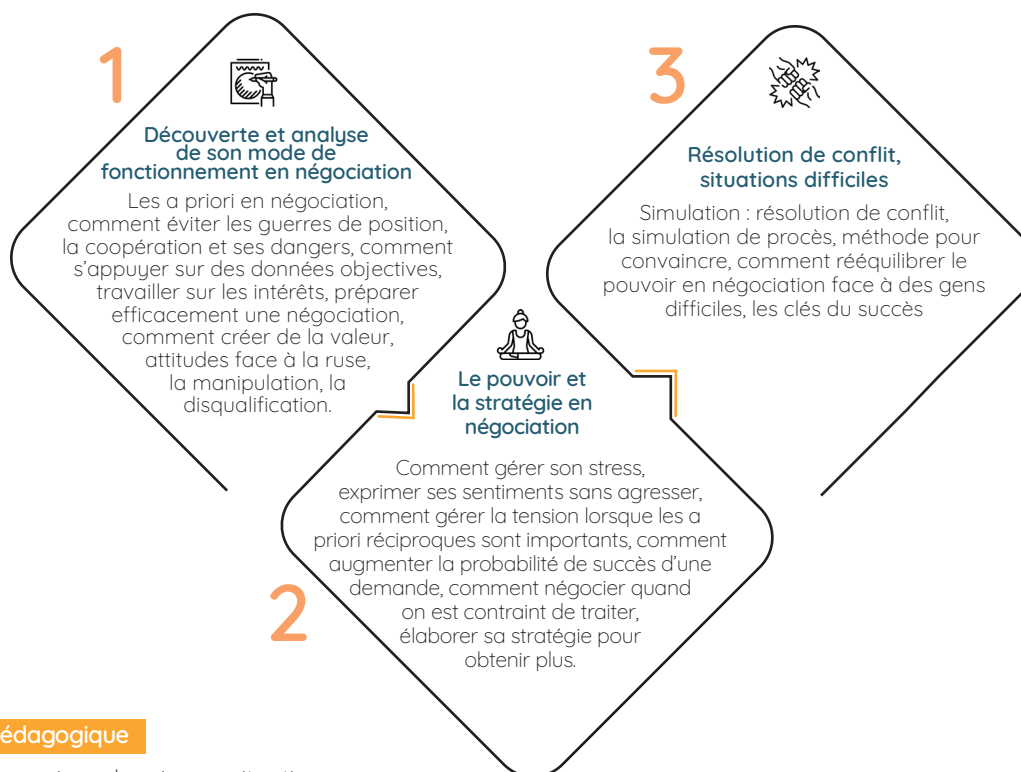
1

Découverte et analyse de son mode de fonctionnement en négociation

Les a priori en négociation, comment éviter les guerres de position, la coopération et ses dangers, comment s'appuyer sur des données objectives, travailler sur les intérêts, préparer efficacement une négociation, comment créer de la valeur, attitudes face à la ruse, la manipulation, la disqualification.

3

Résolution de conflit, situations difficiles

Simulation : résolution de conflit, la simulation de procès, méthode pour convaincre, comment rééquilibrer le pouvoir en négociation face à des gens difficiles, les clés du succès

Le pouvoir et la stratégie en négociation

Comment gérer son stress, exprimer ses sentiments sans agresser, comment gérer la tension lorsque les a priori réciproques sont importants, comment augmenter la probabilité de succès d'une demande, comment négocier quand on est contraint de traiter, élaborer sa stratégie pour obtenir plus.

2

édagogique